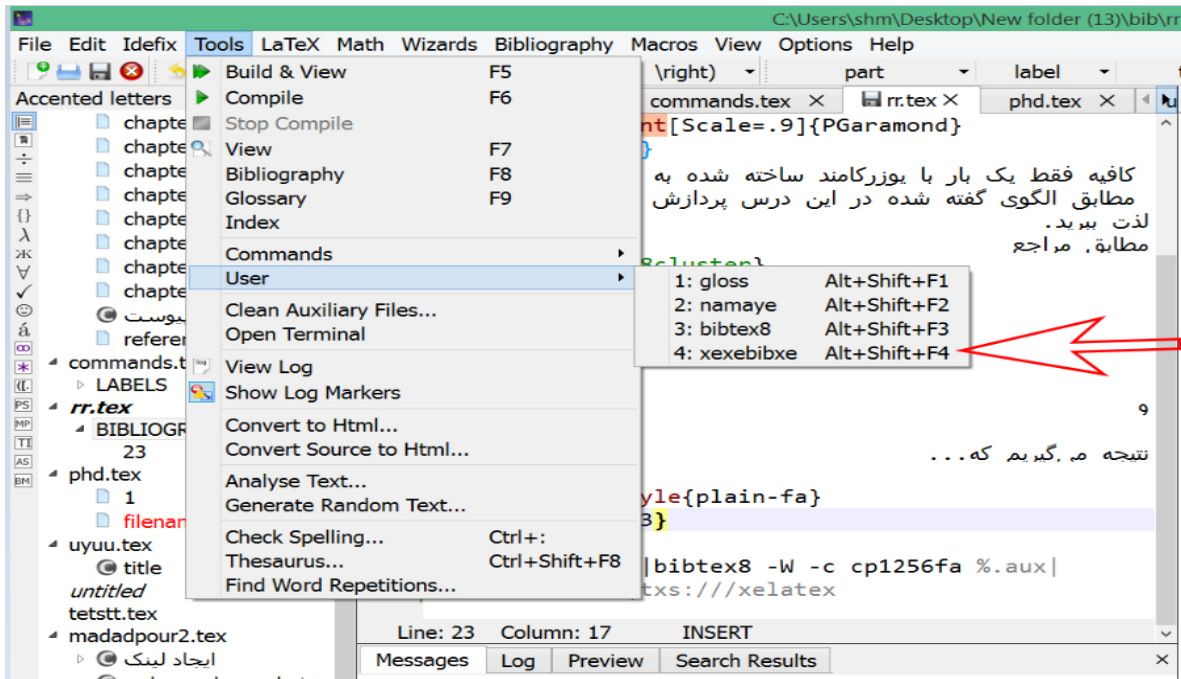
C:\Users\shm\Desktop\New folder (13)\bib\rr

File Edit Idefix Tools LaTeX Math Wizards Bibliography Macros View Options Help

\right) part label

Accented letters

chapte
chapte
chapte
chapte
chapte
chapte
chapte
chapte
پیوست
referer
commands.t
LABELS
rr.tex
BIBLIOGR
23
phd.tex
1
filenam
uyuu.tex
title
untitled
tetstt.tex
madadpour2.tex
ایجاد لینک

Build & View F5
Compile F6
Stop Compile
View F7
Bibliography F8
Glossary F9
Index
Commands
User
Clean Auxiliary Files...
Open Terminal
View Log
Show Log Markers
Convert to Html...
Convert Source to Html...
Analyse Text...
Generate Random Text...
Check Spelling... Ctrl+:
Thesaurus... Ctrl+Shift+F8
Find Word Repetitions...

1: gloss Alt+Shift+F1
2: namaye Alt+Shift+F2
3: bibtex8 Alt+Shift+F3
4: xexebibxe Alt+Shift+F4

commands.tex rr.tex phd.tex

nt[Scale=.9]{PGaramond}
}
کافیه فقط یک بار با یوزرکامند ساخته شده به
مطابق الگوی گفته شده در این درس پردازش
لذت ببرید.
مطابق مراجع
8cluster}

و

نتیجه می‌گیریم که...

yle{plain-fa}
3}

|bibtex8 -W -c cp1256fa %.aux|
txs:///xelatex

Line: 23 Column: 17 INSERT

Messages Log Preview Search Results